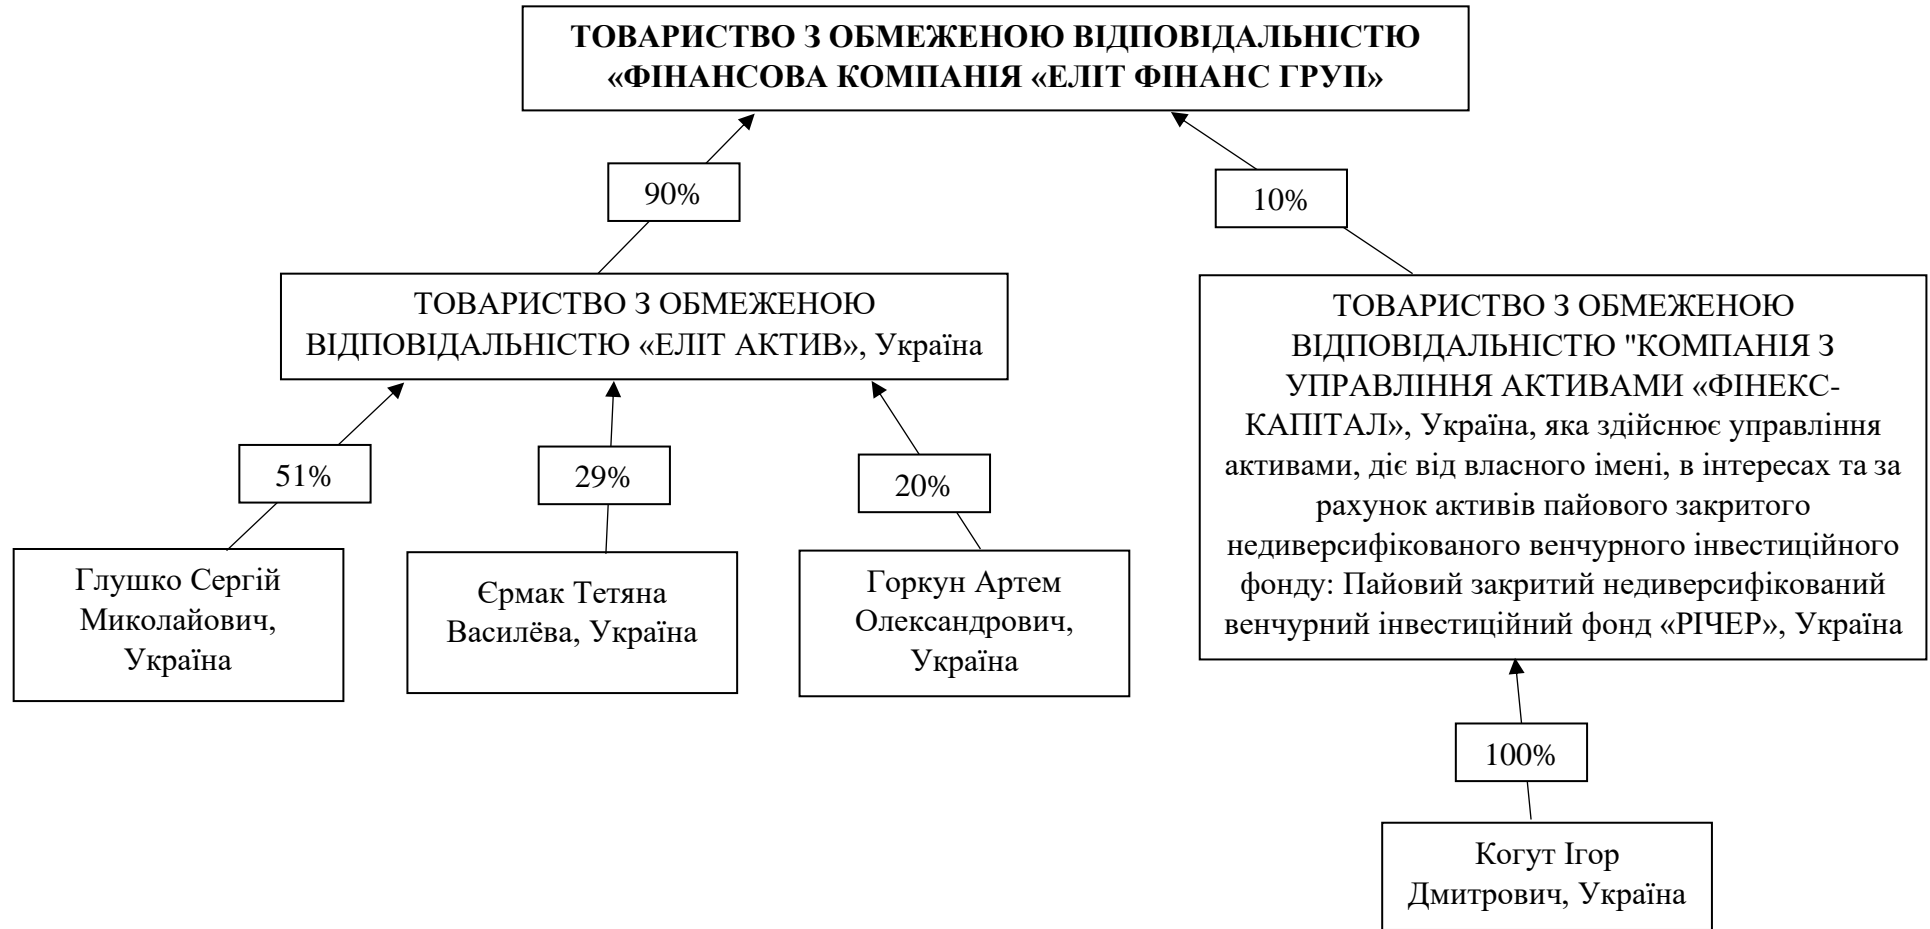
ТОВАРИСТВО З ОБМЕЖЕНОЮ ВІДПОВІДАЛЬНІСТЮ «ФІНАНСОВА КОМПАНІЯ «ЕЛІТ ФІНАНС ГРУП»

90%

10%

ТОВАРИСТВО З ОБМЕЖЕНОЮ ВІДПОВІДАЛЬНІСТЮ «ЕЛІТ АКТИВ», Україна

ТОВАРИСТВО З ОБМЕЖЕНОЮ ВІДПОВІДАЛЬНІСТЮ "КОМПАНІЯ З УПРАВЛІННЯ АКТИВАМИ «ФІНЕКС-КАПІТАЛ», Україна, яка здійснює управління активами, діє від власного імені, в інтересах та за рахунок активів пайового закритого недиверсифікованого венчурного інвестиційного фонду: Пайовий закритий недиверсифікований венчурний інвестиційний фонд «РІЧЕР», Україна

51%

29%

20%

Глушко Сергій Миколайович, Україна

Єрмак Тетяна Василёва, Україна

Горкун Артем Олександрович, Україна

100%

Когут Ігор Дмитрович, Україна